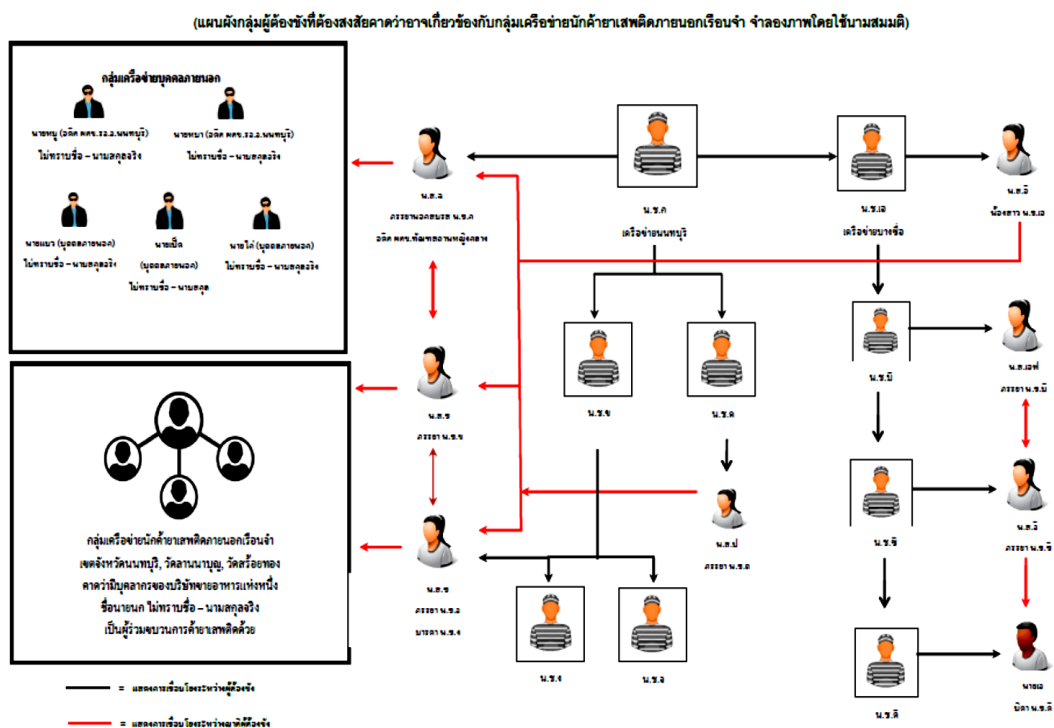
(แผนผังกลุ่มผู้ต้องขังที่ต้องสงสัยคาดว่าอาจเกี่ยวข้องกับกลุ่มเครือข่ายนักค้ายาเสพติดภายนอกเรือนจำ จำลองภาพโดยใช้นามสมมติ)

กลุ่มเครือข่ายบุคคลภายนอก

นายหนู (อดีต ผคช.ร2.2.นนทบุรี)
ไม่ทราบชื่อ – นามสกุลจริง

นายหมา (อดีต ผคช.ร2.2.นนทบุรี)
ไม่ทราบชื่อ – นามสกุลจริง

นายแมว (บุคคลภายนอก)
ไม่ทราบชื่อ – นามสกุลจริง

นายเป็ด
(บุคคลภายนอก)
ไม่ทราบชื่อ – นามสกุล

นายไก่ (บุคคลภายนอก)
ไม่ทราบชื่อ – นามสกุลจริง

กลุ่มเครือข่ายนักค้ายาเสพติดภายนอกเรือนจำ
เขตจังหวัดนนทบุรี, วัดลานนาบุญ, วัดสร้อยทอง
คาดว่ามีบุคลากรของบริษัทขายอาหารแห่งหนึ่ง
ชื่อนายนก ไม่ทราบชื่อ – นามสกุลจริง
เป็นผู้ร่วมขบวนการค้ายาเสพติดด้วย

น.ส.ล
ภรรยานอกสมรส น.ช.ค
อดีต ผคช.ทัณฑสถานหญิงกลาง

น.ส.ข
ภรรยา น.ช.ข

น.ส.ช
ภรรยา น.ช.ง
มารดา น.ช.จ

น.ช.ค
เครือข่ายนนทบุรี

น.ช.ฉ
เครือข่ายบางซื่อ

น.ส.ฮิ
น้องสาว น.ช.ฉ

น.ช.ข

น.ช.ค

น.ส.ป
ภรรยา น.ช.ค

น.ช.ง

น.ช.จ

น.ช.ษิ

น.ส.ฉฟ
ภรรยา น.ช.ษิ

น.ช.ซิ

น.ส.ม
ภรรยา น.ช.ซิ

น.ช.ดิ

นายฌ
บิดา น.ช.ดิ

= แสดงความเชื่อมโยงระหว่างผู้ต้องขัง

= แสดงความเชื่อมโยงระหว่างญาติผู้ต้องขัง